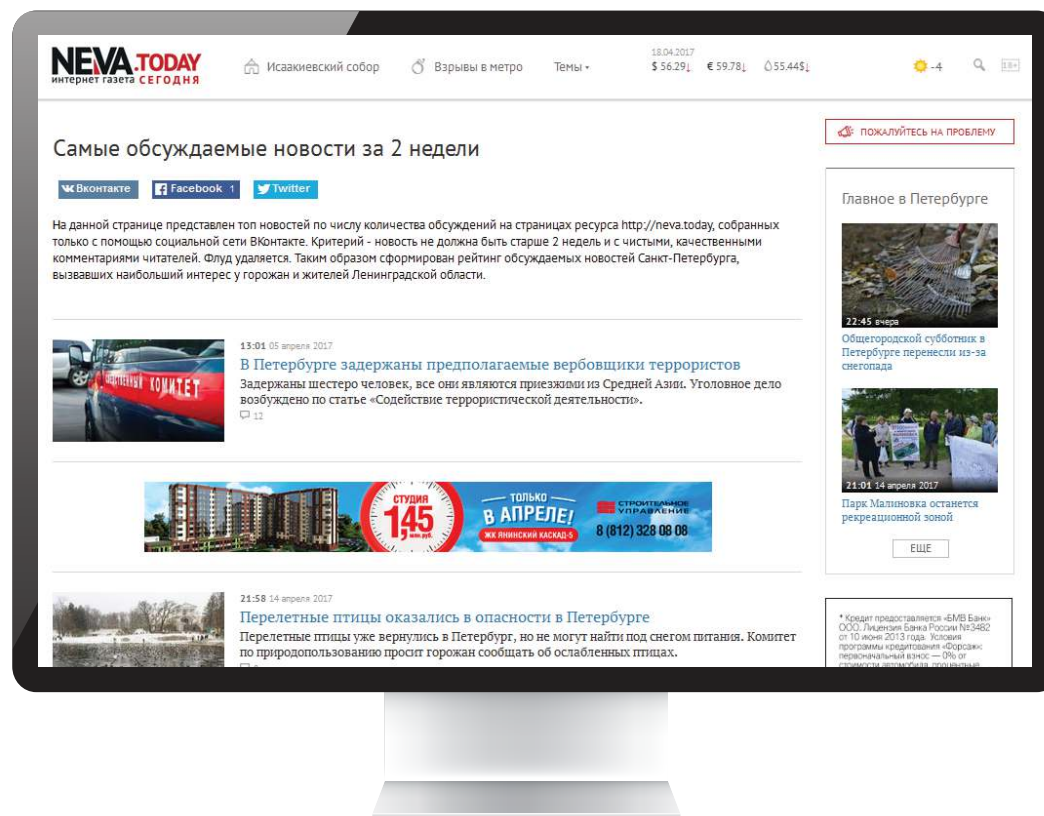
NEVA.TODAY
интернет газета СЕГОДНЯ

Исаакиевский собор Взрывы в метро Темы

18.04.2017
$ 56.29↓ € 59.78↓ 55.44$↓

-4 18+

ПОЖАЛУЙТЕСЬ НА ПРОБЛЕМУ

Самые обсуждаемые новости за 2 недели

Вконтакте Facebook 1 Twitter

На данной странице представлен топ новостей по числу количества обсуждений на страницах ресурса http://neva.today, собранных только с помощью социальной сети ВКонтакте. Критерий - новость не должна быть старше 2 недель и с чистыми, качественными комментариями читателей. Флуд удаляется. Таким образом сформирован рейтинг обсуждаемых новостей Санкт-Петербурга, вызвавших наибольший интерес у горожан и жителей Ленинградской области.

13:01 05 апреля 2017
В Петербурге задержаны предполагаемые вербовщики террористов
Задержаны шестеро человек, все они являются приезжими из Средней Азии. Уголовное дело возбуждено по статье «Содействие террористической деятельности».
12

СЛЕДСТВЕННЫЙ КОМИТЕТ

СТУДИЯ 1,45 млн руб. — ТОЛЬКО — В АПРЕЛЕ! ЖК ЯНИНСКИЙ КАСКАД-5 СТРОИТЕЛЬНОЕ УПРАВЛЕНИЕ 8 (812) 328 08 08

21:58 14 апреля 2017
Перелетные птицы оказались в опасности в Петербурге
Перелетные птицы уже вернулись в Петербург, но не могут найти под снегом питания. Комитет по природопользованию просит горожан сообщать об ослабленных птицах.

Главное в Петербурге

22:45 вчера
Общегородской субботник в Петербурге перенесли из-за снегопада

21:01 14 апреля 2017
Парк Малиновка останется рекреационной зоной

ЕЩЕ

* Кредит предоставляется «БМВ Банк» ООО. Лицензия Банка России №3482 от 10 июня 2013 года. Условия программы кредитования «Форсаж»: первоначальный взнос — 0% от стоимости автомобиля, процентные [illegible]